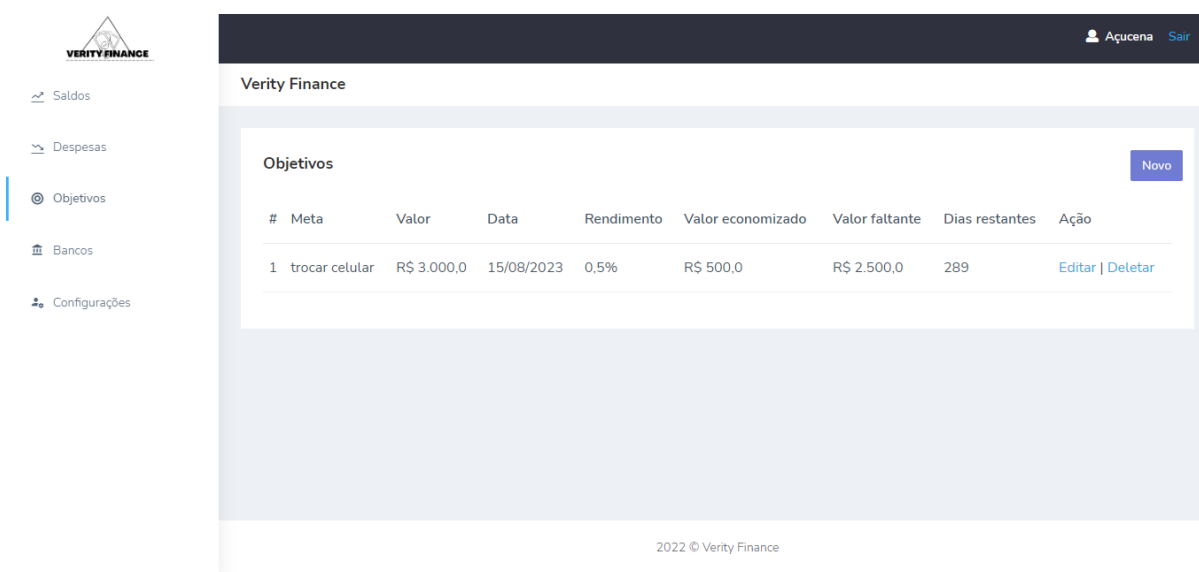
VERITY FINANCE

Saldos

Despesas

Objetivos

Bancos

Configurações

Açucena Sair

Verity Finance

Objetivos

Novo

| # | Meta | Valor | Data | Rendimento | Valor economizado | Valor faltante | Dias restantes | Ação |
|---|---|---|---|---|---|---|---|---|
| 1 | trocar celular | R$ 3.000,0 | 15/08/2023 | 0,5% | R$ 500,0 | R$ 2.500,0 | 289 | Editar \| Deletar |

2022 © Verity Finance